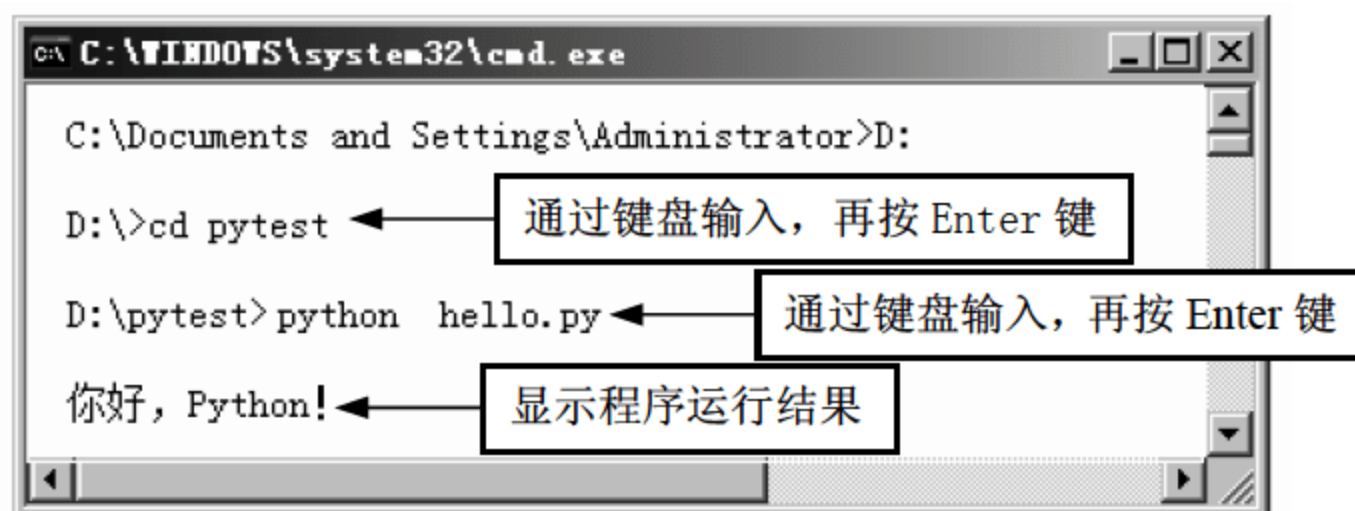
C:\WINDOWS\system32\cmd.exe

C:\Documents and Settings\Administrator>D:

D:\>cd pytest

通过键盘输入，再按 Enter 键

D:\pytest> python hello.py

通过键盘输入，再按 Enter 键

你好，Python!

显示程序运行结果